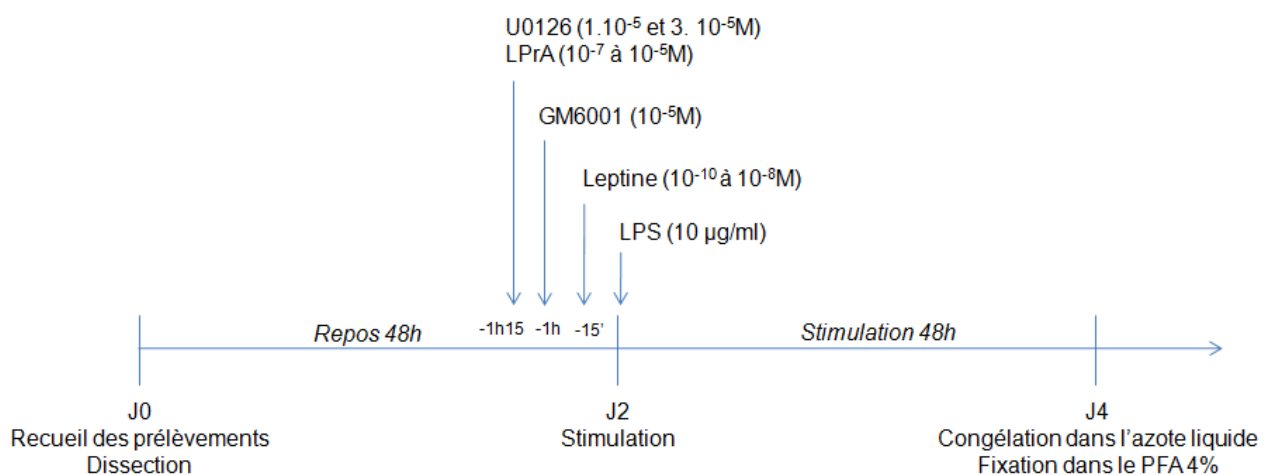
U0126 ($1.10^{-5}$ et $3.\ 10^{-5}$M)
LPrA ($10^{-7}$ à $10^{-5}$M)

GM6001 ($10^{-5}$M)

Leptine ($10^{-10}$ à $10^{-8}$M)

LPS (10 µg/ml)

Repos 48h

-1h15 -1h -15'

Stimulation 48h

J0
Recueil des prélèvements
Dissection

J2
Stimulation

J4
Congélation dans l'azote liquide
Fixation dans le PFA 4%